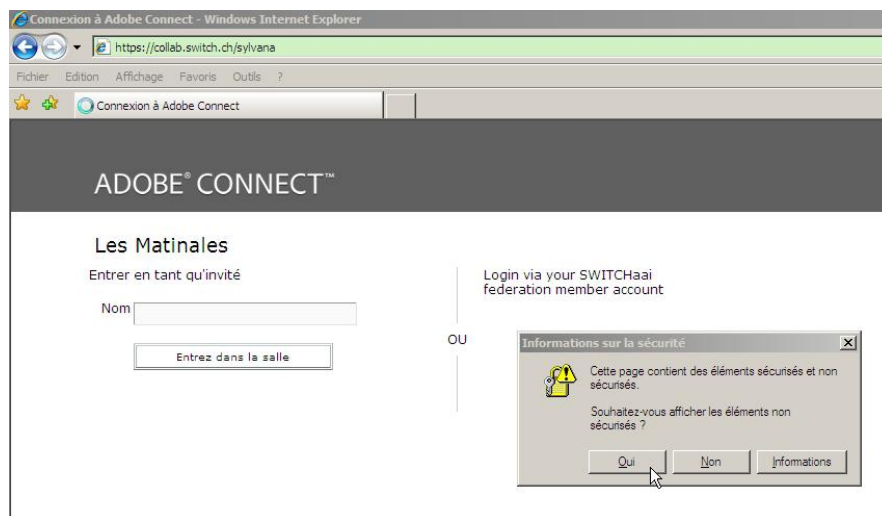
Connexion à Adobe Connect - Windows Internet Explorer

https://collab.switch.ch/sylvana

Fichier Edition Affichage Favoris Outils ?

Connexion à Adobe Connect

ADOBE® CONNECT™

Les Matinales

Entrer en tant qu'invité

Nom

Entrez dans la salle

OU

Login via your SWITCHaai federation member account

Informations sur la sécurité

Cette page contient des éléments sécurisés et non sécurisés.

Souhaitez-vous afficher les éléments non sécurisés ?

Oui Non Informations